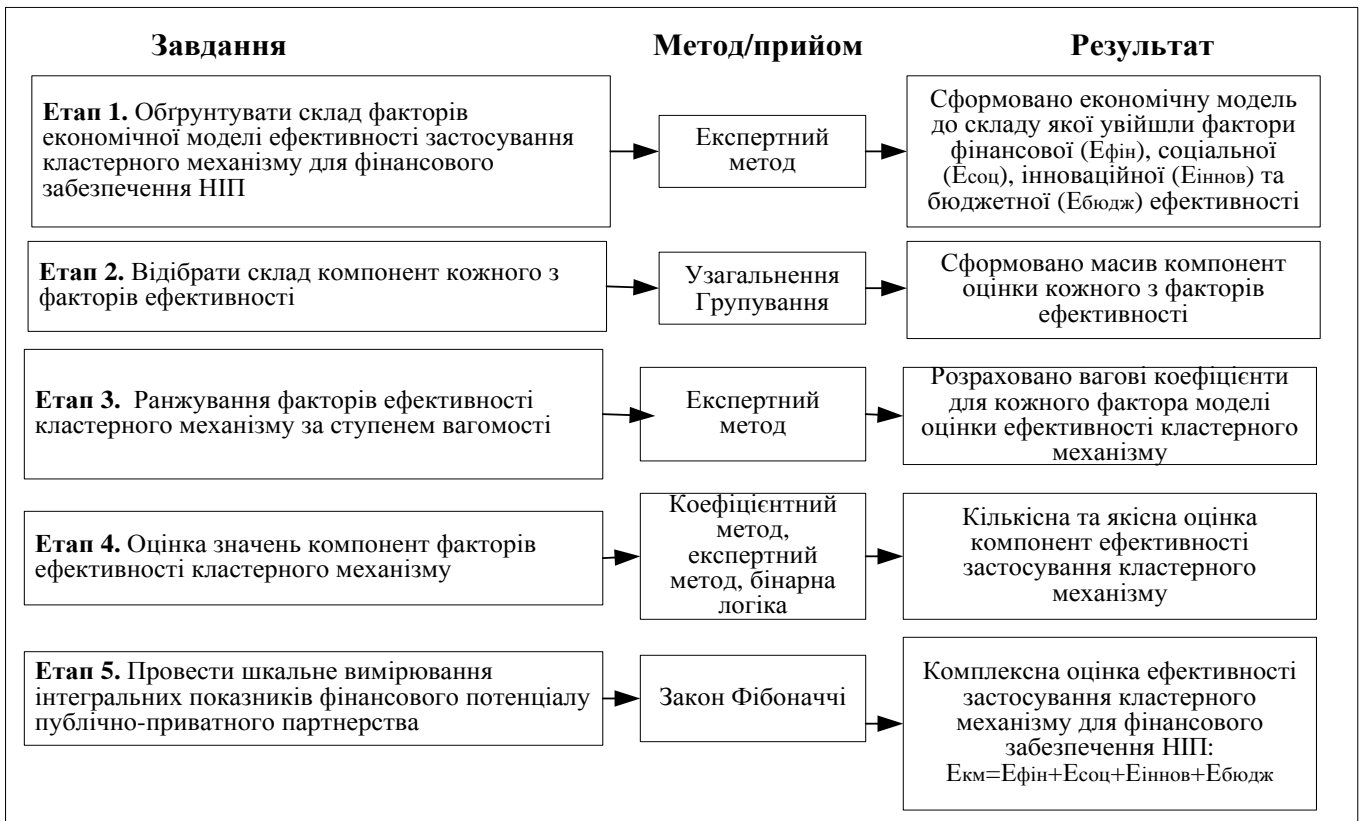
Завдання

Метод/прийом

Результат

**Етап 1.** Обґрунтувати склад факторів економічної моделі ефективності застосування кластерного механізму для фінансового забезпечення НІП

Експертний метод

Сформовано економічну модель до складу якої увійшли фактори фінансової ($Е_{фін}$), соціальної ($Е_{соц}$), інноваційної ($Е_{іннов}$) та бюджетної ($Е_{бюдж}$) ефективності

**Етап 2.** Відібрати склад компонент кожного з факторів ефективності

Узагальнення Групування

Сформовано масив компонент оцінки кожного з факторів ефективності

**Етап 3.** Ранжування факторів ефективності кластерного механізму за ступенем вагомості

Експертний метод

Розраховано вагові коефіцієнти для кожного фактора моделі оцінки ефективності кластерного механізму

**Етап 4.** Оцінка значень компонент факторів ефективності кластерного механізму

Коефіцієнтний метод, експертний метод, бінарна логіка

Кількісна та якісна оцінка компонент ефективності застосування кластерного механізму

**Етап 5.** Провести шкальне вимірювання інтегральних показників фінансового потенціалу публічно-приватного партнерства

Закон Фібоначчі

Комплексна оцінка ефективності застосування кластерного механізму для фінансового забезпечення НІП: $Е_{км}=Е_{фін}+Е_{соц}+Е_{іннов}+Е_{бюдж}$